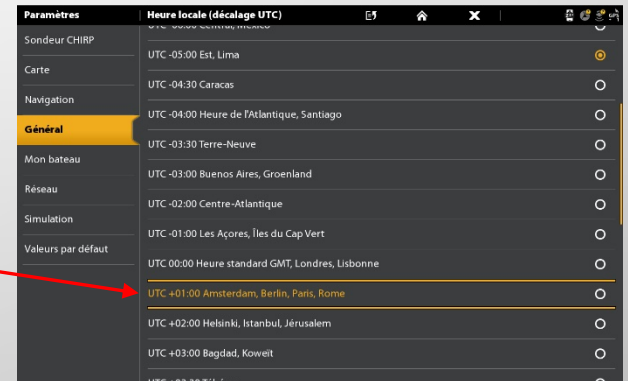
Paramètres
Sondeur CHIRP
Carte
Navigation
Général
Mon bateau
Réseau
Simulation
Valeurs par défaut

Heure locale (décalage UTC)

UTC -06:00 Central, Mexico
UTC -05:00 Est, Lima
UTC -04:30 Caracas
UTC -04:00 Heure de l'Atlantique, Santiago
UTC -03:30 Terre-Neuve
UTC -03:00 Buenos Aires, Groenland
UTC -02:00 Centre-Atlantique
UTC -01:00 Les Açores, Îles du Cap Vert
UTC 00:00 Heure standard GMT, Londres, Lisbonne
UTC +01:00 Amsterdam, Berlin, Paris, Rome
UTC +02:00 Helsinki, Istanbul, Jérusalem
UTC +03:00 Bagdad, Koweït
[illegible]